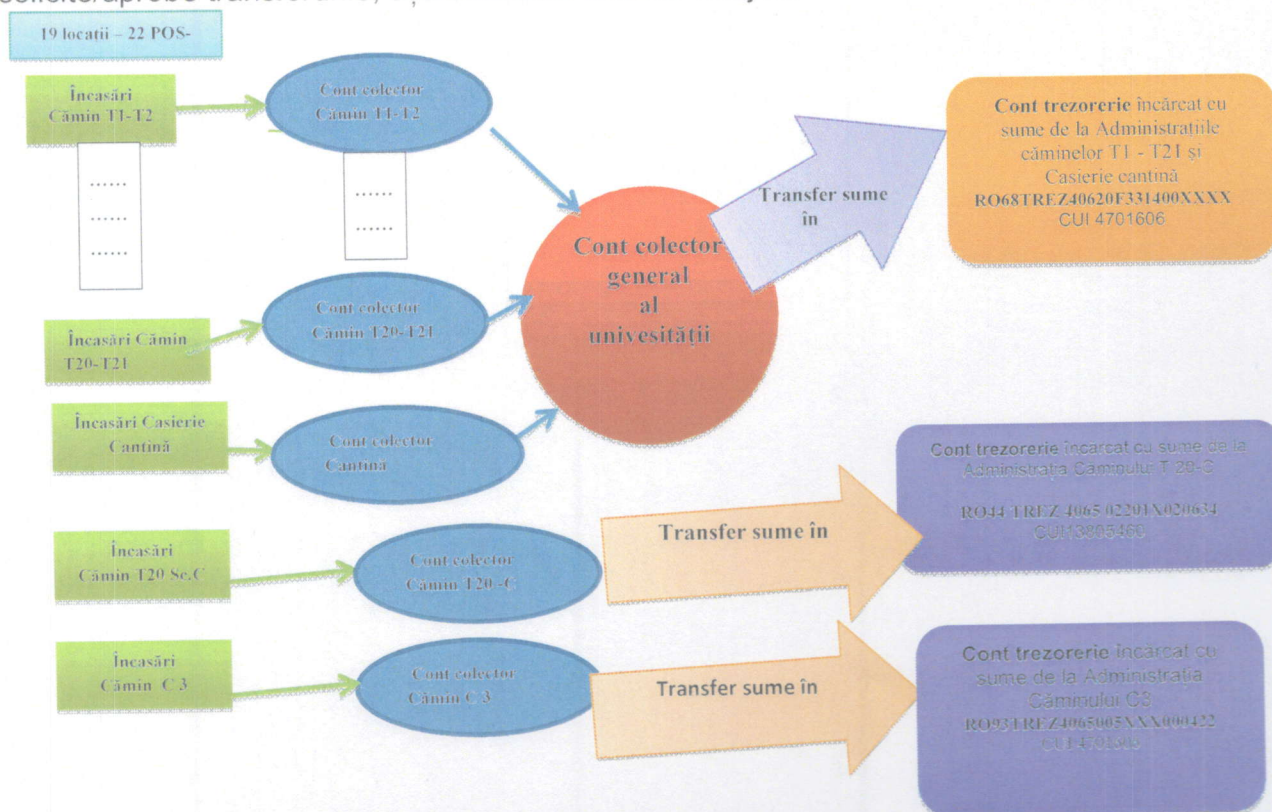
19 locatii – 22 POS-

Încasări Cămin T1-T2

Cont colector Cămin T1-T2

......
......
......

......
......

Cont colector general al univesității

Transfer sume în

Cont trezorerie încărcat cu sume de la Administrațiile căminelor T1 - T21 și Casierie cantină RO68TREZ40620F331400XXXX CUI 4701606

Încasări Cămin T20-T21

Cont colector Cămin T20-T21

Încasări Casierie Cantină

Cont colector Cantină

Cont trezorerie încarcat cu sume de la Administrația Căminului T 20-C

RO44 TREZ 4065 02201X020634 CUI13805460

Încasări Cămin T20 Sc.C

Cont colector Cămin T20 -C

Transfer sume în

Încasări Cămin C 3

Cont colector Cămin C 3

Transfer sume în

Cont trezorerie încărcat cu sume de la Administrația Căminului C3 RO93TREZ4065005XXX000422 CUI 4701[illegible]